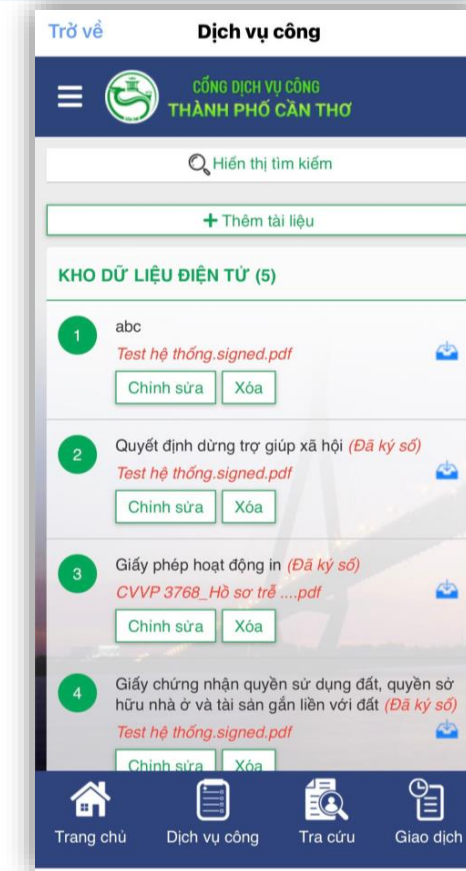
Trở về
Dịch vụ công

CỔNG DỊCH VỤ CÔNG
THÀNH PHỐ CẦN THƠ

Hiển thị tìm kiếm

+ Thêm tài liệu

KHO DỮ LIỆU ĐIỆN TỬ (5)

1
abc
Test hệ thống.signed.pdf
Chỉnh sửa
Xóa

2
Quyết định dừng trợ giúp xã hội (Đã ký số)
Test hệ thống.signed.pdf
Chỉnh sửa
Xóa

3
Giấy phép hoạt động in (Đã ký số)
CVVP 3768_Hồ sơ trễ ....pdf
Chỉnh sửa
Xóa

4
Giấy chứng nhận quyền sử dụng đất, quyền sở hữu nhà ở và tài sản gắn liền với đất (Đã ký số)
Test hệ thống.signed.pdf
Chỉnh sửa
Xóa

Trang chủ
Dịch vụ công
Tra cứu
Giao dịch